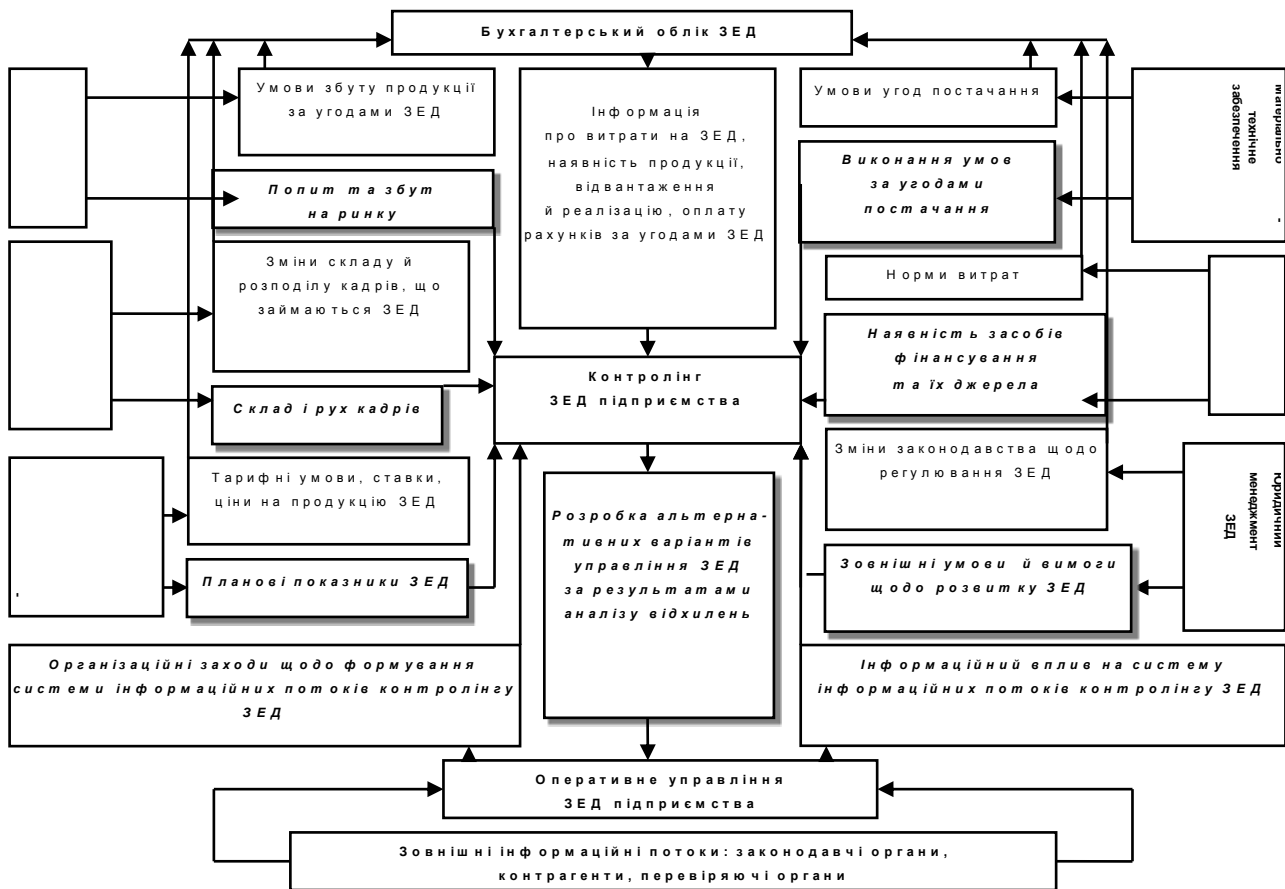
Бухгалтерський облік ЗЕД

Умови збуту продукції за угодами ЗЕД

Попит та збут на ринку

Зміни складу й розподілу кадрів, що займаються ЗЕД

Склад і рух кадрів

Тарифні умови, ставки, ціни на продукцію ЗЕД

Планові показники ЗЕД

Інформація про витрати на ЗЕД, наявність продукції, відвантаження й реалізацію, оплату рахунків за угодами ЗЕД

Контролінг ЗЕД підприємства

Розробка альтернативних варіантів управління ЗЕД за результатами аналізу відхилень

Умови угод постачання

Виконання умов за угодами постачання

Норми витрат

Наявність засобів фінансування та їх джерела

Зміни законодавства щодо регулювання ЗЕД

Зовнішні умови й вимоги щодо розвитку ЗЕД

матеріально технічне забезпечення

-

юридичний менеджмент ЗЕД

,

Організаційні заходи щодо формування системи інформаційних потоків контролінгу ЗЕД

Інформаційний вплив на систему інформаційних потоків контролінгу ЗЕД

Оперативне управління ЗЕД підприємства

Зовнішні інформаційні потоки: законодавчі органи, контрагенти, перевіряючі органи